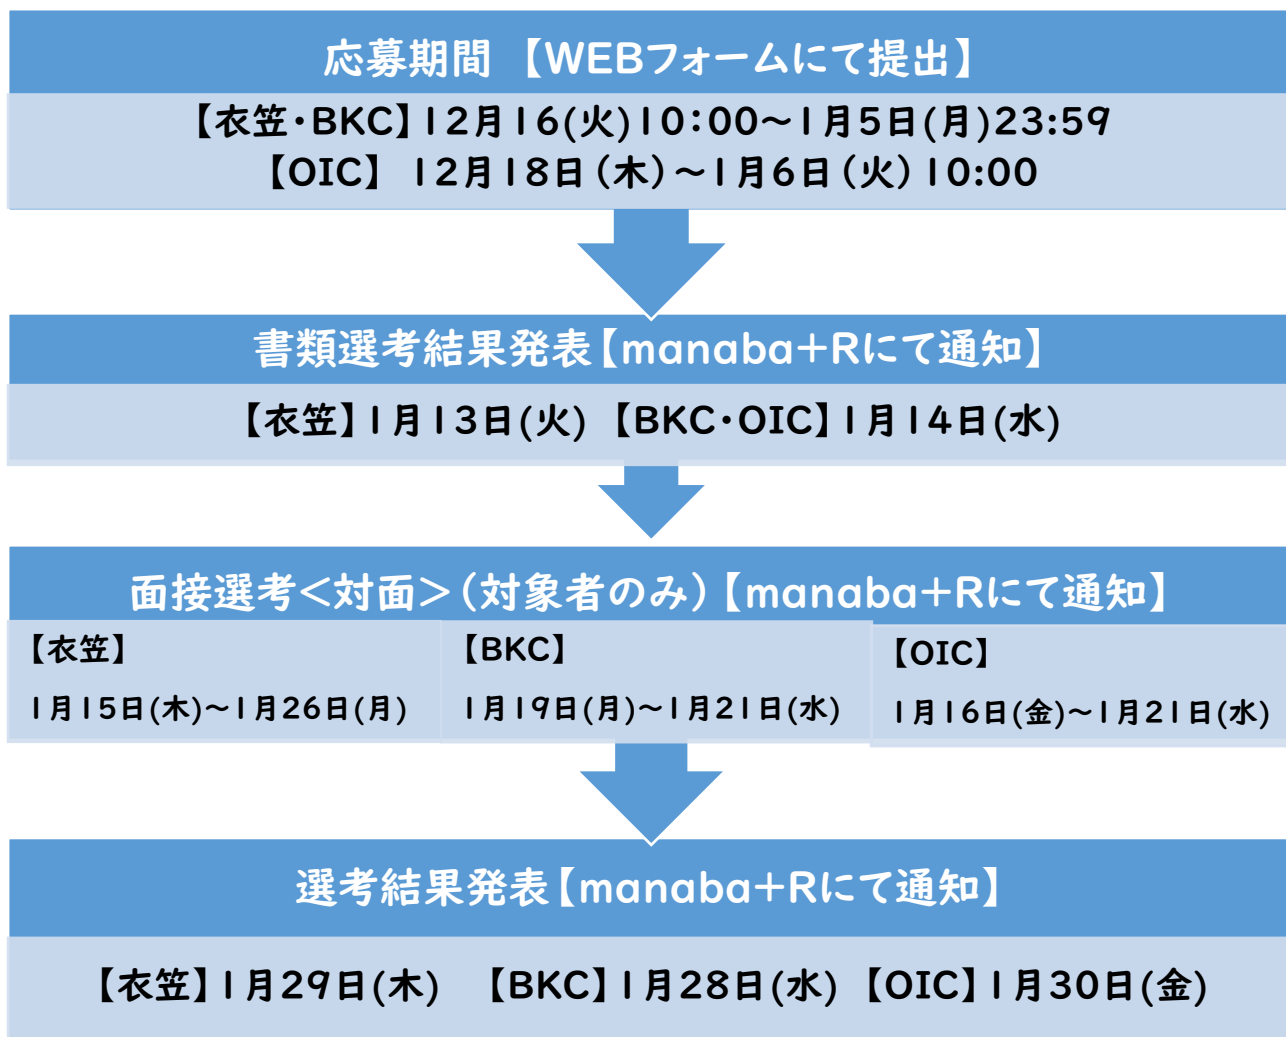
応募期間 【WEBフォームにて提出】

【衣笠・BKC】12月16(火)10:00～1月5日(月)23:59
【OIC】 12月18日(木)～1月6日(火) 10:00

書類選考結果発表【manaba+Rにて通知】

【衣笠】1月13日(火) 【BKC・OIC】1月14日(水)

面接選考＜対面＞(対象者のみ)【manaba+Rにて通知】

【衣笠】
1月15日(木)～1月26日(月)

【BKC】
1月19日(月)～1月21日(水)

【OIC】
1月16日(金)～1月21日(水)

選考結果発表【manaba+Rにて通知】

【衣笠】1月29日(木) 【BKC】1月28日(水) 【OIC】1月30日(金)